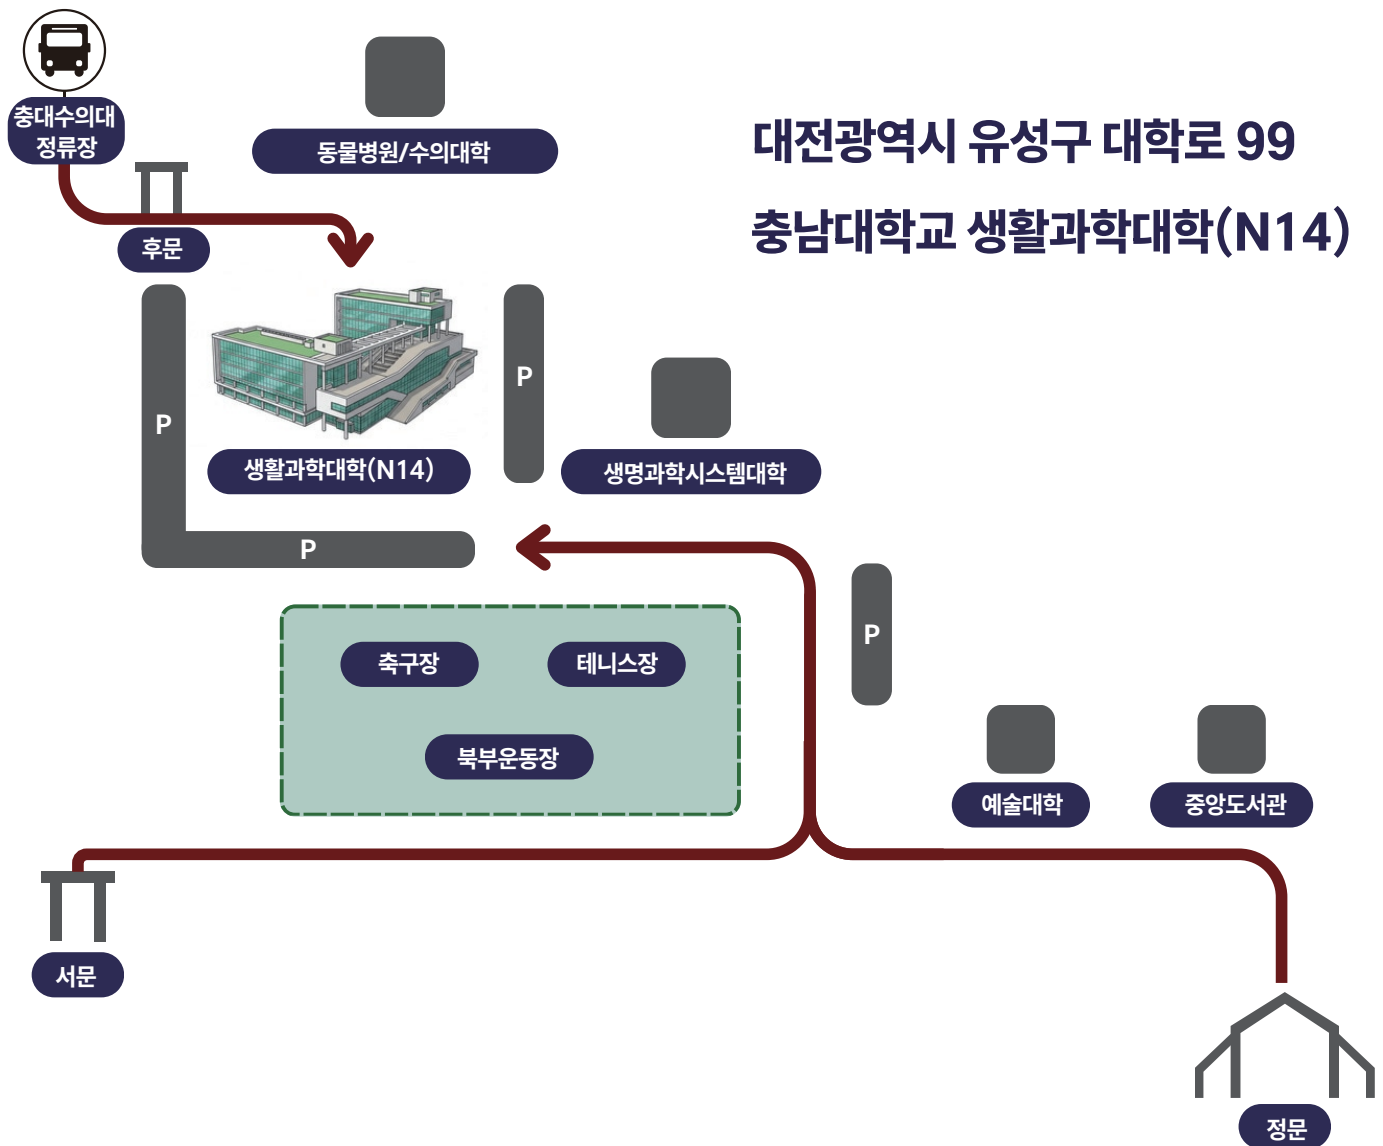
충대수의대 정류장

동물병원/수의대학

대전광역시 유성구 대학로 99

충남대학교 생활과학대학(N14)

후문

P

P

생활과학대학(N14)

생명과학시스템대학

P

P

축구장

테니스장

북부운동장

예술대학

중앙도서관

서문

정문